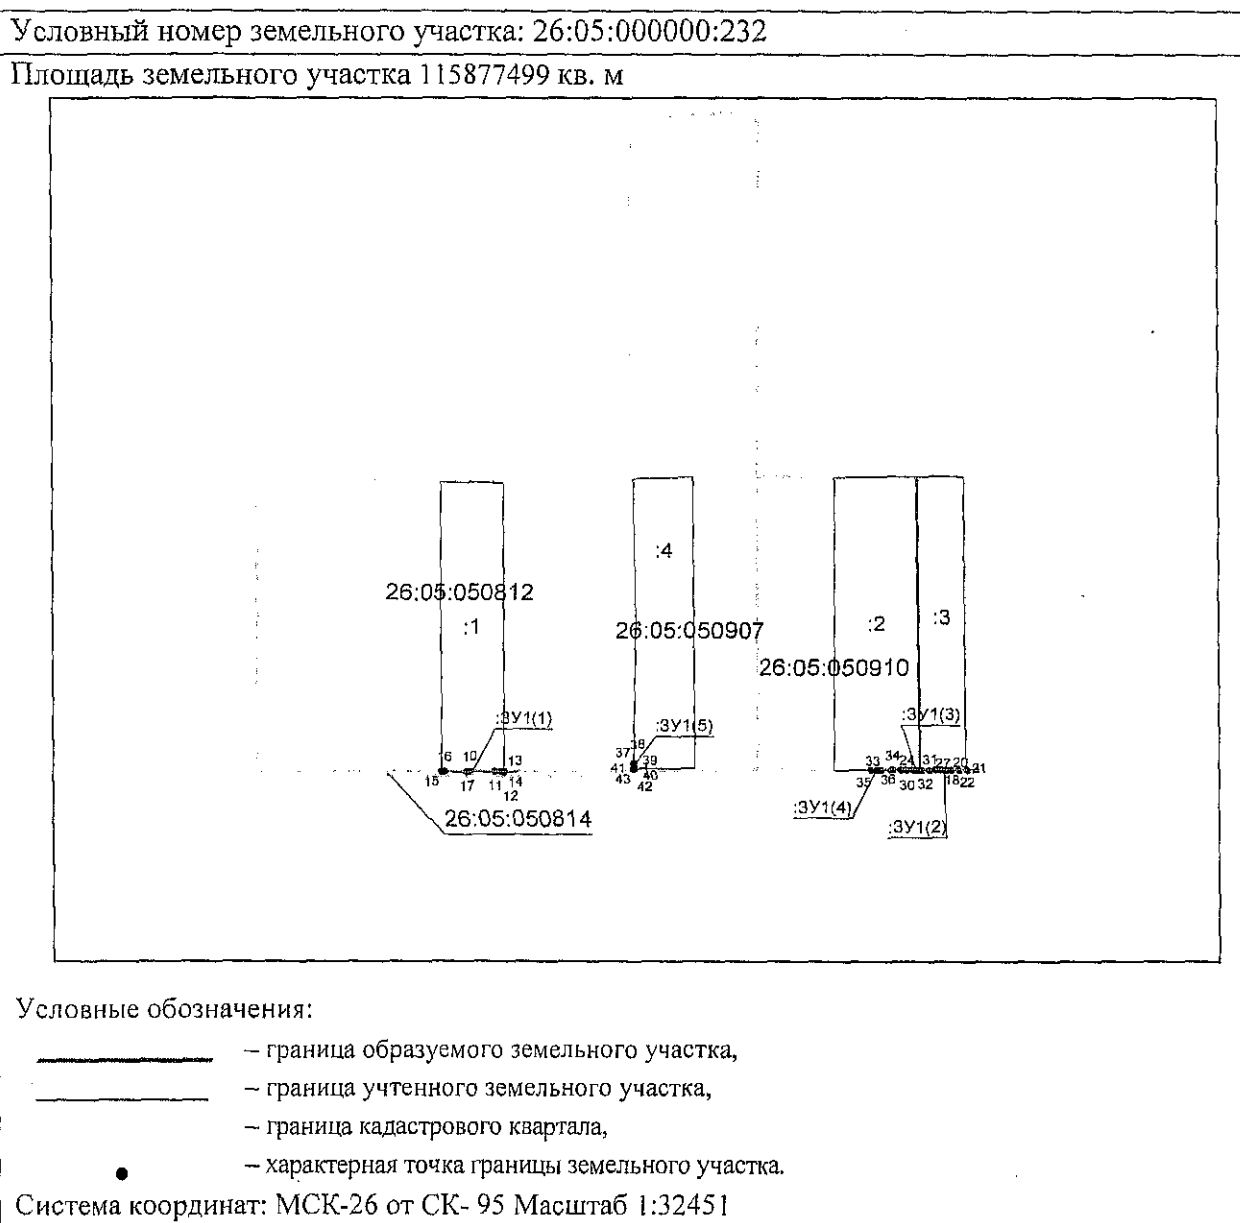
Условный номер земельного участка: 26:05:000000:232

Площадь земельного участка 115877499 кв. м

:4

26:05:050812

:1

26:05:050907

:2

:3

26:05:050910

:ЗУ1(1)

:ЗУ1(5)

:ЗУ1(3)

16 10 13

15 17 11 14 12

37 38 39 41 43 40 42

33 34 24 31 27 20 21 35 36 30 32 18 22

:ЗУ1(4)

:ЗУ1(2)

26:05:050814

Условные обозначения:

– граница образуемого земельного участка,

– граница учтенного земельного участка,

– граница кадастрового квартала,

– характерная точка границы земельного участка.

Система координат: МСК-26 от СК- 95 Масштаб 1:32451